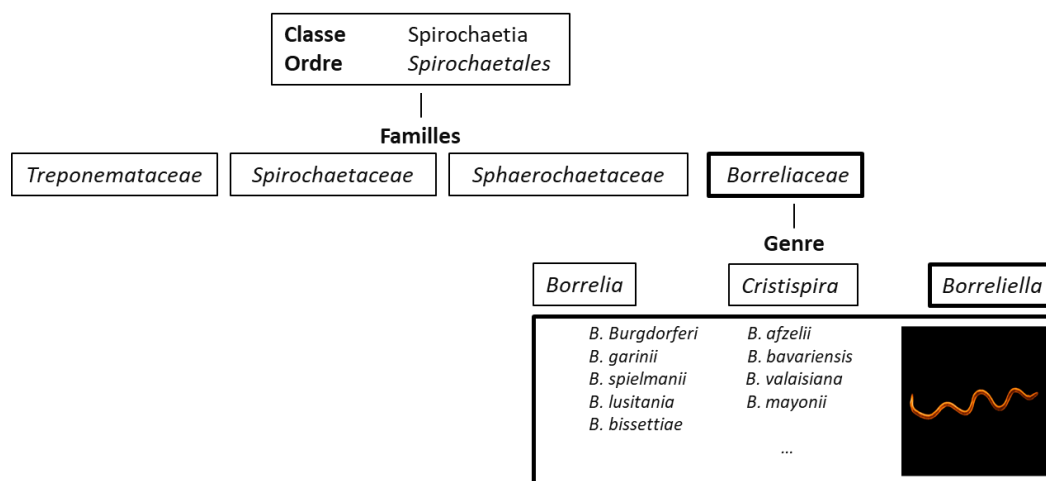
Classe Spirochaetia
Ordre Spirochaetales

Familles

Treponemataceae

Spirochaetaceae

Sphaerochaetaceae

Borreliaceae

Genre

Borrelia

Cristispira

Borreliella

B. Burgdorferi
B. garinii
B. spielmanii
B. lusitania
B. bissettiae

B. afzelii
B. bavariensis
B. valaisiana
B. mayonii

...